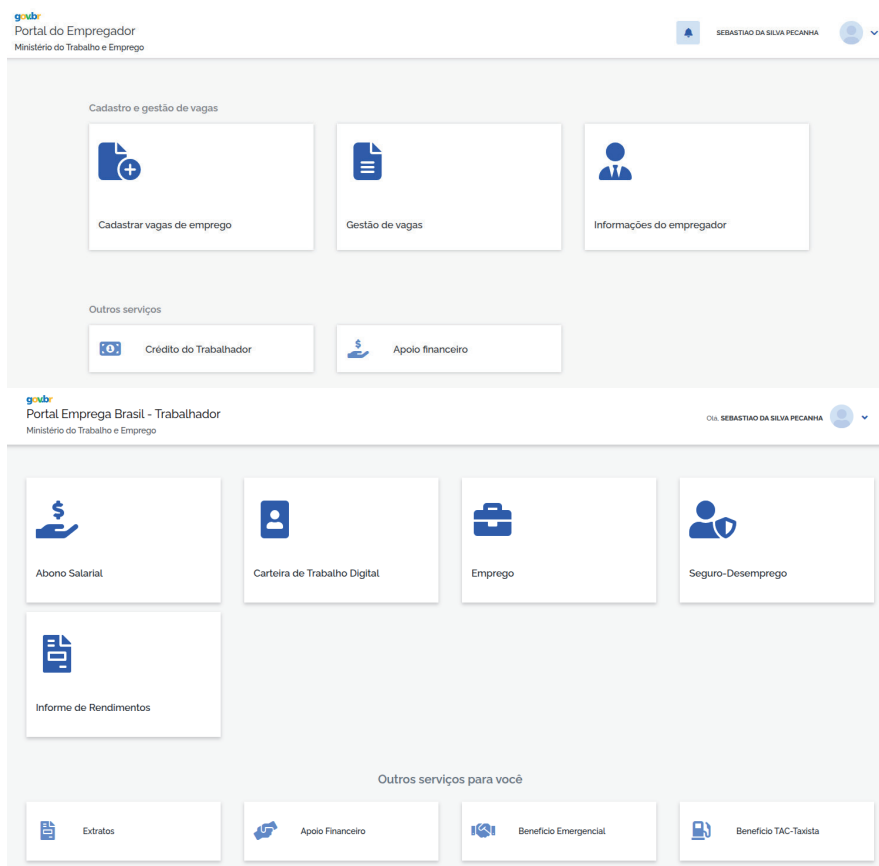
gov.br
Portal do Empregador
Ministério do Trabalho e Emprego

SEBASTIAO DA SILVA PECANHA

Cadastro e gestão de vagas

Cadastrar vagas de emprego

Gestão de vagas

Informações do empregador

Outros serviços

Crédito do Trabalhador

Apoio financeiro

gov.br
Portal Emprega Brasil - Trabalhador
Ministério do Trabalho e Emprego

Olá, SEBASTIAO DA SILVA PECANHA

Abono Salarial

Carteira de Trabalho Digital

Emprego

Seguro-Desemprego

Informe de Rendimentos

Outros serviços para você

Extratos

Apoio Financeiro

Benefício Emergencial

Benefício TAC-Taxista